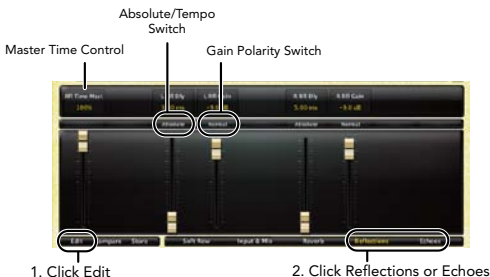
Absolute/Tempo Switch

Master Time Control

Gain Polarity Switch

RF Time Mstr
100%

L ER Dly
5.00 ms

L ER Gain
-9.0 dB

R ER Dly
5.00 ms

R ER Gain
-9.0 dB

Absolute

Normal

Absolute

Normal

Edit

Compare

Store

Soft Row

Input & Mix

Reverb

Reflections

Echoes

1. Click Edit

2. Click Reflections or Echoes